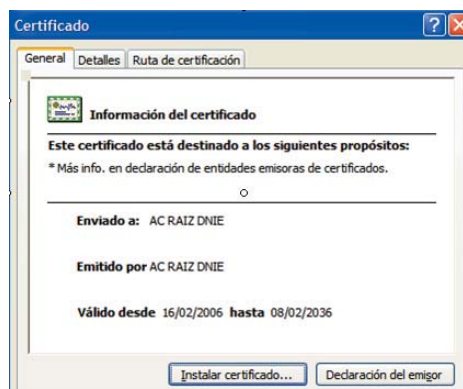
Certificado

General | Detalles | Ruta de certificación

Información del certificado

Este certificado está destinado a los siguientes propósitos:

* Más info. en declaración de entidades emisoras de certificados.

Enviado a: AC RAIZ DNIE

Emitido por AC RAIZ DNIE

Válido desde 16/02/2006 hasta 08/02/2036

Instalar certificado... | Declaración del emisor